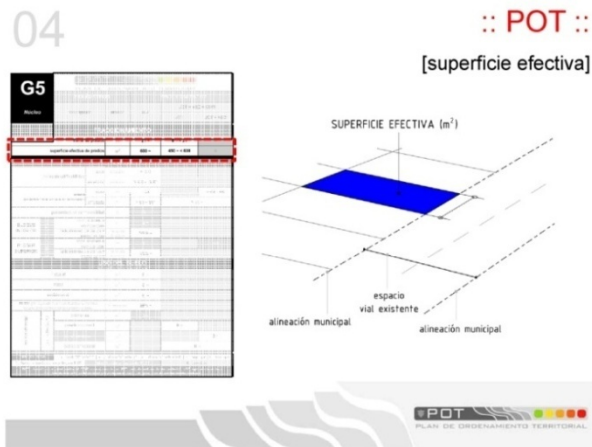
04

:: POT ::

[superficie efectiva]

G5

superficie efectiva de predio

SUPERFICIE EFECTIVA ($m^2$)

espacio vial existente

alineación municipal

alineación municipal

POT
PLAN DE ORDENAMIENTO TERRITORIAL